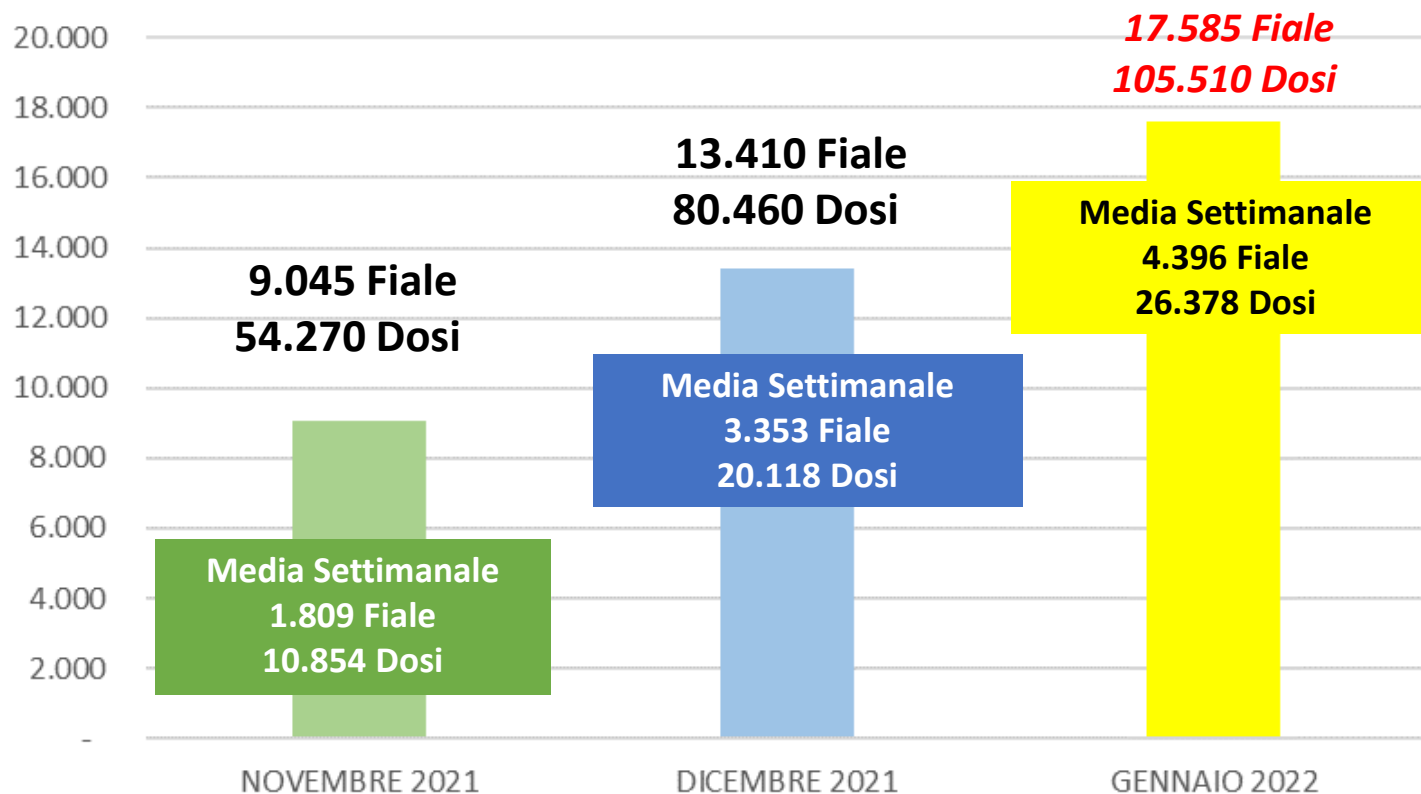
20.000
18.000
16.000
14.000
12.000
10.000
8.000
6.000
4.000
2.000
-

9.045 Fiale
54.270 Dosi

Media Settimanale
1.809 Fiale
10.854 Dosi

13.410 Fiale
80.460 Dosi

Media Settimanale
3.353 Fiale
20.118 Dosi

17.585 Fiale
105.510 Dosi

Media Settimanale
4.396 Fiale
26.378 Dosi

NOVEMBRE 2021
DICEMBRE 2021
GENNAIO 2022